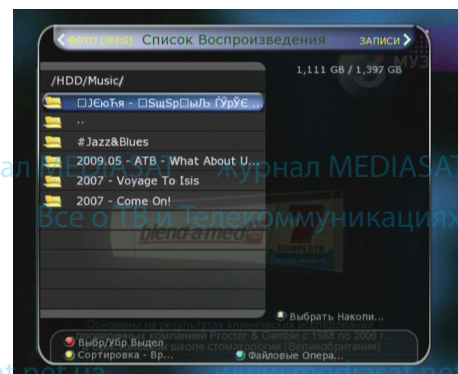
ФОТО (JPEG) Список Воспроизведения ЗАПИСИ

МУЗ

/HDD/Music/

1,111 GB / 1,397 GB

□JЄюЋя - □SщSp□ыЉ ЃЎрЎЄ ...

..

#Jazz&Blues

2009.05 - ATB - What About U...

2007 - Voyage To Isis

2007 - Come On!

Журнал MEDIASAT

Все о ТВ и Телекоммуникациях

blend-a-med

7 COMPLETE

Основаны на результатах клинических исследований, проведенных компанией Procter & Gamble с 1988 по 2006 г. ... школе стоматологии (Великобритания)

Выбрать Накопи...

Выбр/Убр Выдел

Сортировка - Вр...

Файловые Опера...

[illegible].net.ua

www.mediasat.net.ua